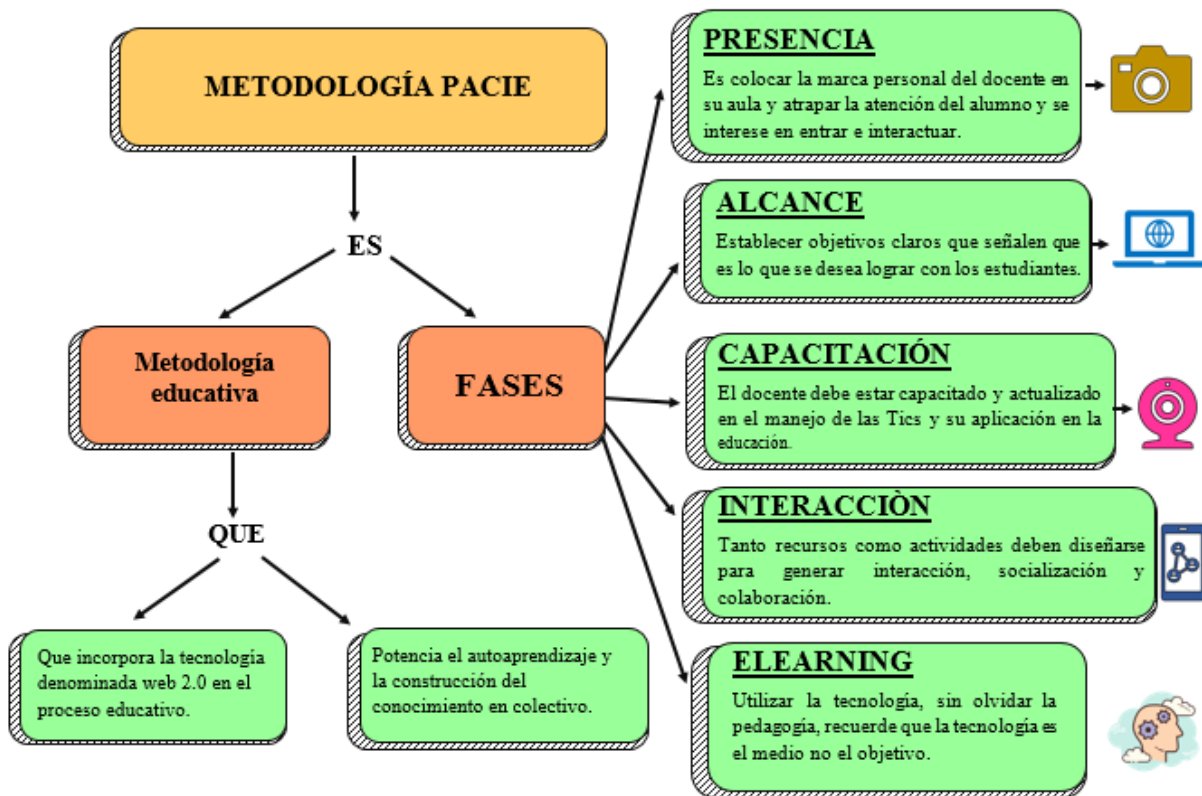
METODOLOGÍA PACIE

ES

Metodología educativa

FASES

QUE

Que incorpora la tecnología denominada web 2.0 en el proceso educativo.

Potencia el autoaprendizaje y la construcción del conocimiento en colectivo.

PRESENCIA

Es colocar la marca personal del docente en su aula y atrapar la atención del alumno y se interese en entrar e interactuar.

ALCANCE

Establecer objetivos claros que señalen que es lo que se desea lograr con los estudiantes.

CAPACITACIÓN

El docente debe estar capacitado y actualizado en el manejo de las Tics y su aplicación en la educación.

INTERACCIÒN

Tanto recursos como actividades deben diseñarse para generar interacción, socialización y colaboración.

ELEARNING

Utilizar la tecnología, sin olvidar la pedagogía, recuerde que la tecnología es el medio no el objetivo.